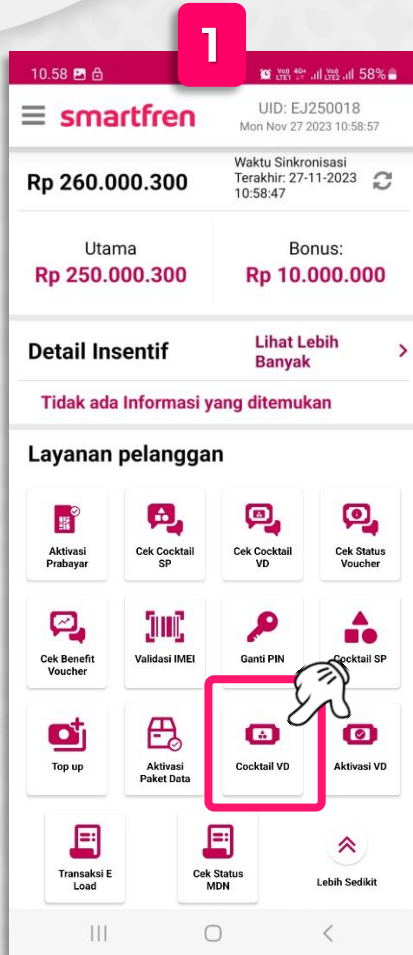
1

10.58 58%

smartfren

UID: EJ250018
Mon Nov 27 2023 10:58:57

Rp 260.000.300

Waktu Sinkronisasi Terakhir: 27-11-2023 10:58:47

Utama
Rp 250.000.300

Bonus:
Rp 10.000.000

Detail Insentif

Lihat Lebih Banyak

Tidak ada Informasi yang ditemukan

Layanan pelanggan

Aktivasi Prabayar

Cek Cocktail SP

Cek Cocktail VD

Cek Status Voucher

Cek Benefit Voucher

Validasi IMEI

Ganti PIN

Cocktail SP

Top up

Aktivasi Paket Data

Cocktail VD

Aktivasi VD

Transaksi E Load

Cek Status MDN

Lebih Sedikit